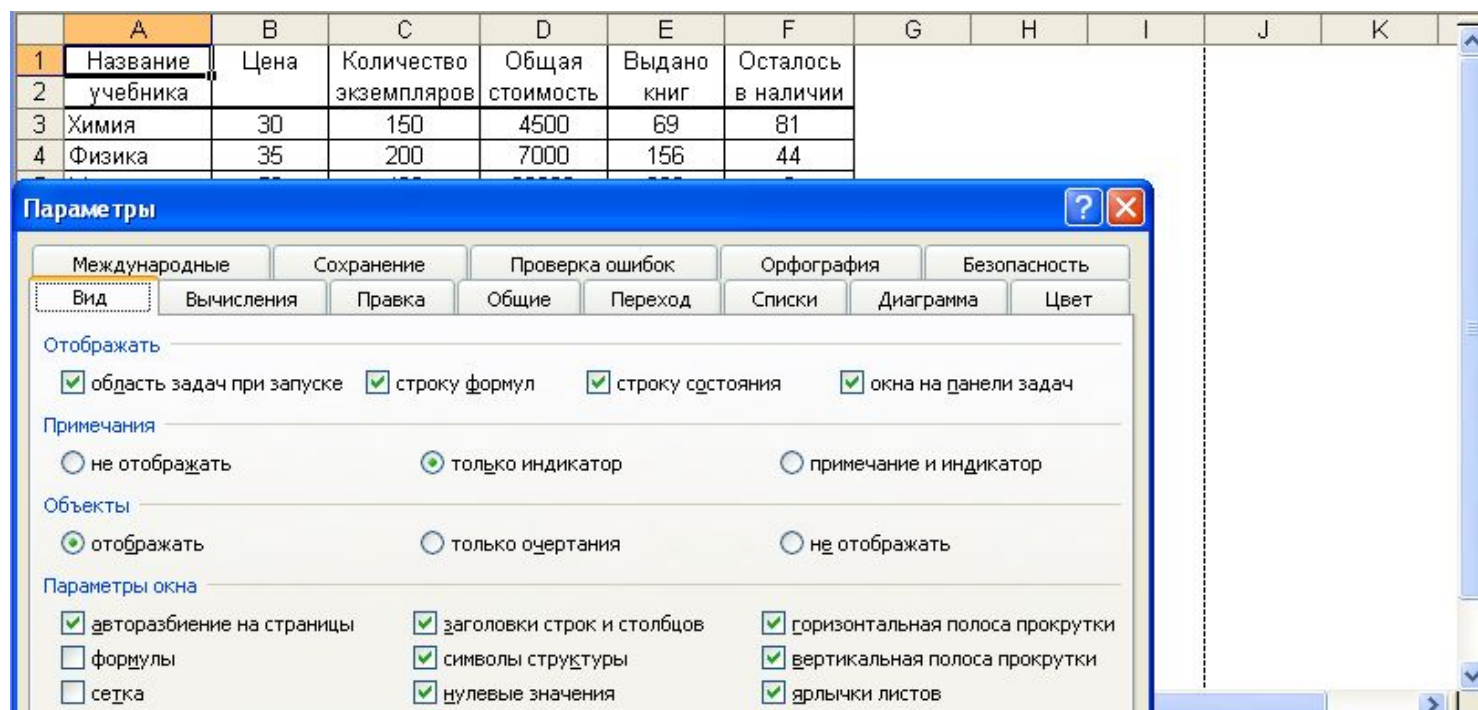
| | A | B | C | D | E | F | G | H | I | J | K |
|---|---|---|---|---|---|---|---|---|---|---|---|
| 1 | Название | Цена | Количество | Общая | Выдано | Осталось | | | | | |
| 2 | учебника | | экземпляров | стоимость | книг | в наличии | | | | | |
| 3 | Химия | 30 | 150 | 4500 | 69 | 81 | | | | | |
| 4 | Физика | 35 | 200 | 7000 | 156 | 44 | | | | | |

Параметры

Международные | Сохранение | Проверка ошибок | Орфография | Безопасность

Вид | Вычисления | Правка | Общие | Переход | Списки | Диаграмма | Цвет

Отображать

область задач при запуске | строку формул | строку состояния | окна на панели задач

Примечания

не отображать | только индикатор | примечание и индикатор

Объекты

отображать | только очертания | не отображать

Параметры окна

авторазбиение на страницы | заголовки строк и столбцов | горизонтальная полоса прокрутки

формулы | символы структуры | вертикальная полоса прокрутки

сетка | нулевые значения | ярлычки листов